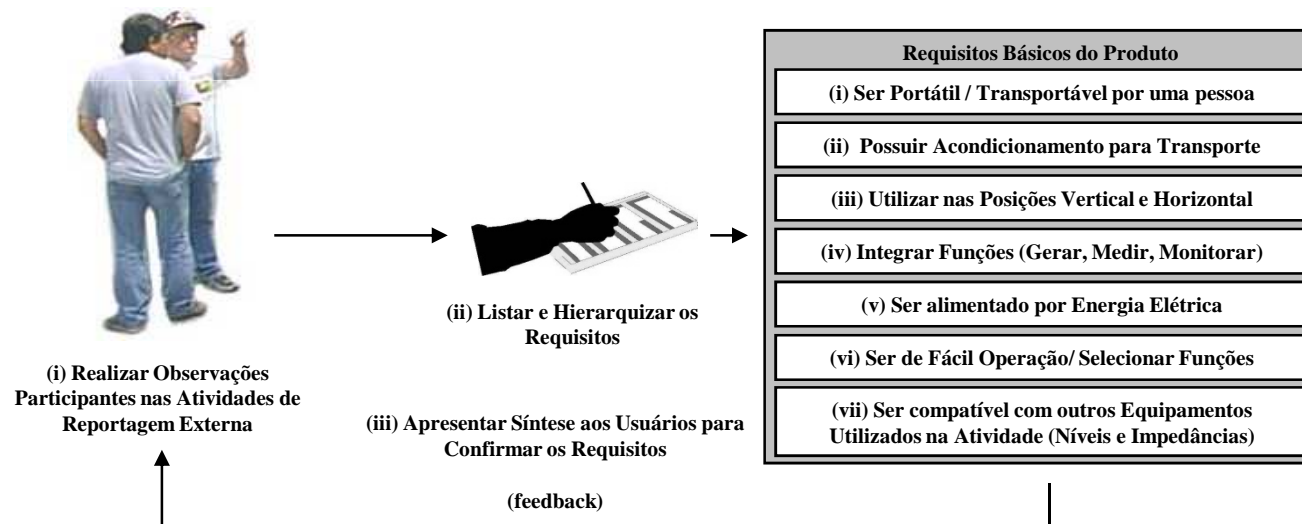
(i) Realizar Observações Participantes nas Atividades de Reportagem Externa

(ii) Listar e Hierarquizar os Requisitos

(iii) Apresentar Síntese aos Usuários para Confirmar os Requisitos

(feedback)

Requisitos Básicos do Produto

(i) Ser Portátil / Transportável por uma pessoa

(ii) Possuir Acondicionamento para Transporte

(iii) Utilizar nas Posições Vertical e Horizontal

(iv) Integrar Funções (Gerar, Medir, Monitorar)

(v) Ser alimentado por Energia Elétrica

(vi) Ser de Fácil Operação/ Selecionar Funções

(vii) Ser compatível com outros Equipamentos Utilizados na Atividade (Níveis e Impedâncias)